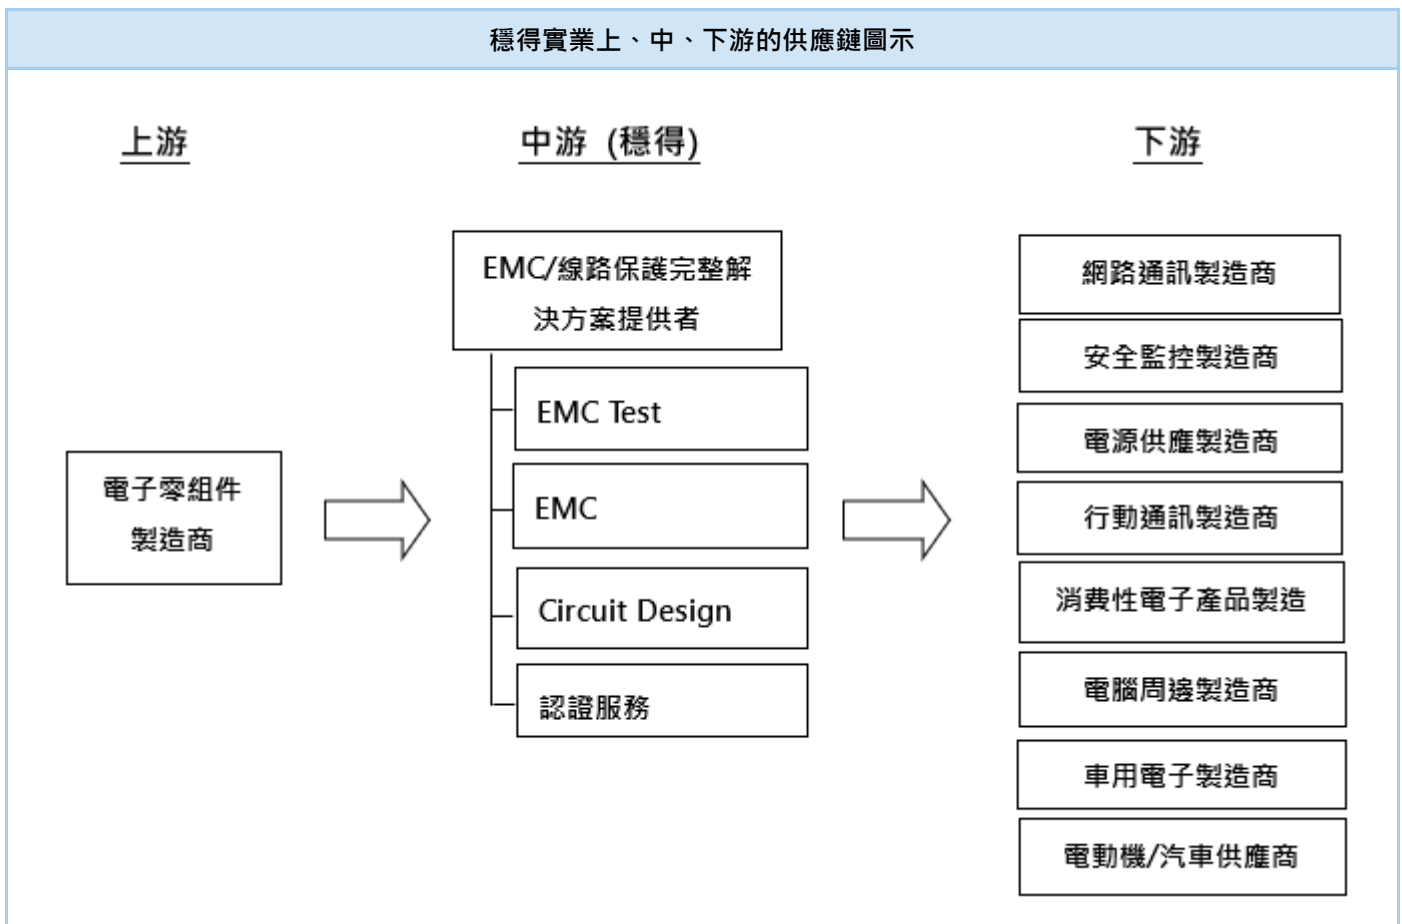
穩得實業上、中、下游的供應鏈圖示

上游

中游（穩得）

下游

電子零組件製造商

EMC/線路保護完整解決方案提供者

EMC Test

EMC

Circuit Design

認證服務

網路通訊製造商

安全監控製造商

電源供應製造商

行動通訊製造商

消費性電子產品製造

電腦周邊製造商

車用電子製造商

電動機/汽車供應商